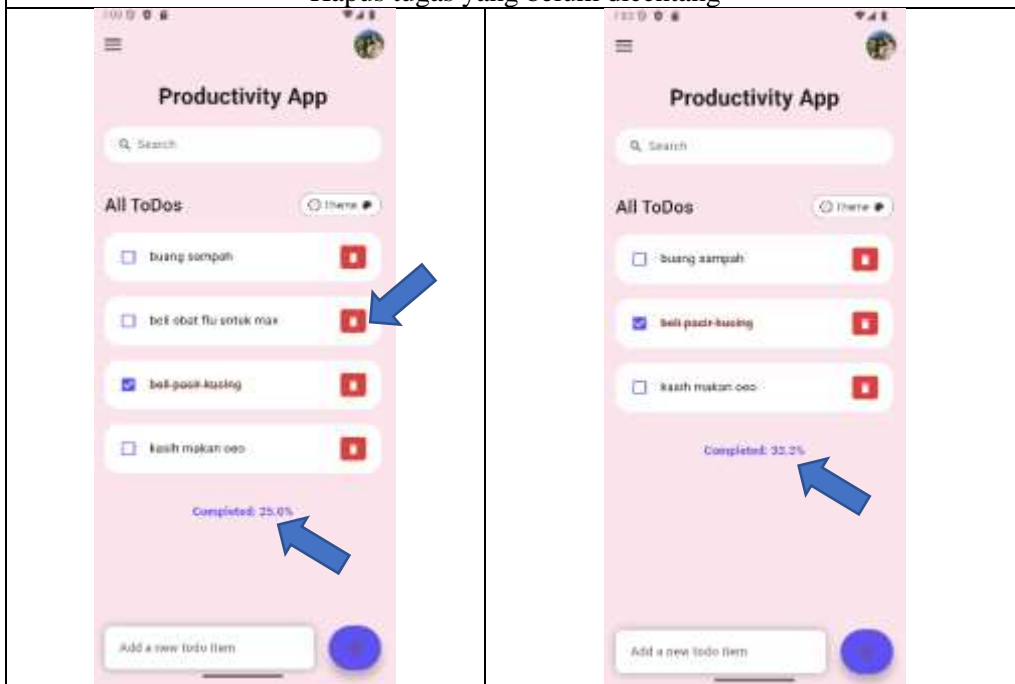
Hapus tugas yang belum dicentang

| | |
|---|---|
| Productivity App<br>Search<br>All ToDos<br>Theme<br>buang sampah<br>beli obat flu untuk max<br>beli pasir kucing<br>kasih makan oeo<br>Completed: 25.0%<br>Add a new todo item | Productivity App<br>Search<br>All ToDos<br>Theme<br>buang sampah<br>beli pasir kucing<br>kasih makan oeo<br>Completed: 33.3%<br>Add a new todo item |